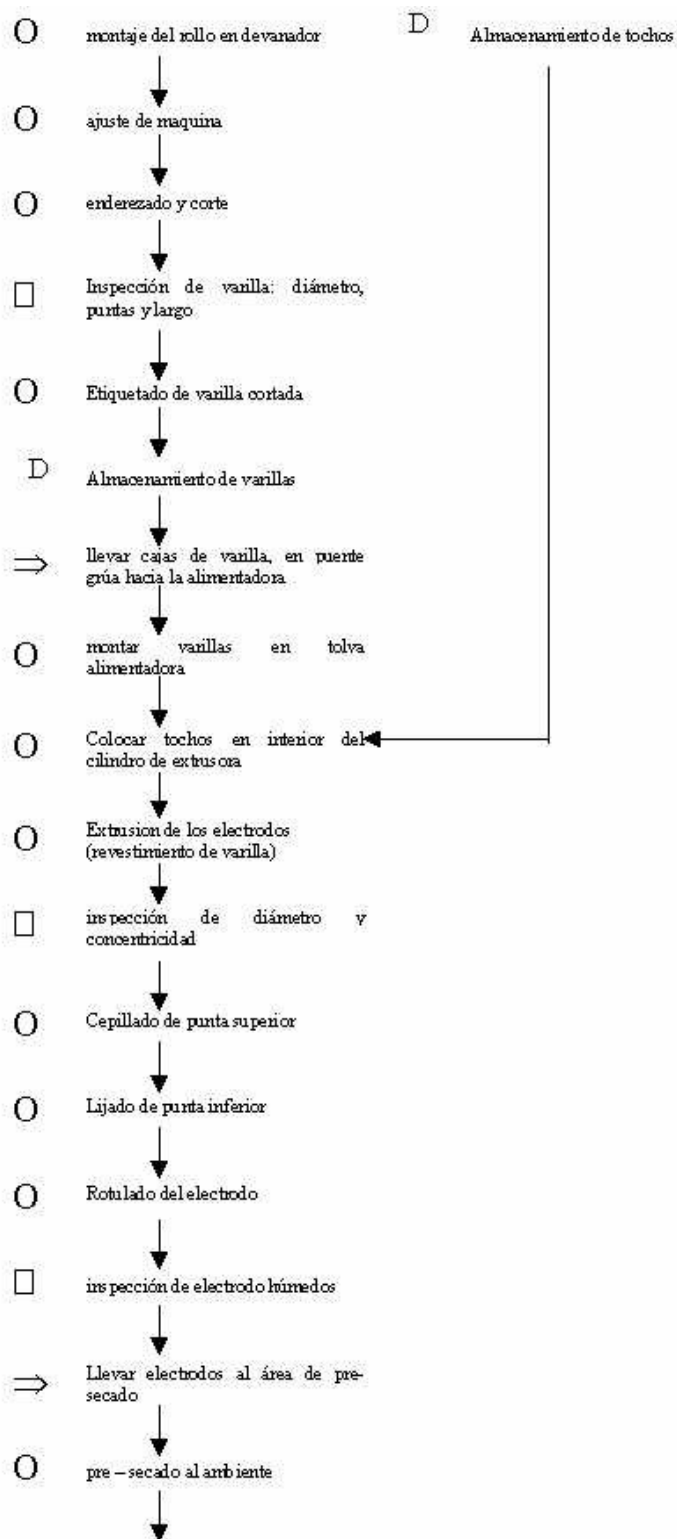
O montaje del rollo en devanador

D Almacenamiento de tochos

O ajuste de maquina

O enderezado y corte

□ Inspección de varilla: diámetro, puntas y largo

O Etiquetado de varilla cortada

D Almacenamiento de varillas

⇒ llevar cajas de varilla, en puente grúa hacia la alimentadora

O montar varillas en tolva alimentadora

O Colocar tochos en interior del cilindro de extrusora

O Extrusion de los electrodos (revestimiento de varilla)

□ inspección de diámetro y concentricidad

O Cepillado de punta superior

O Lijado de punta inferior

O Rotulado del electrodo

□ inspección de electrodo húmedos

⇒ Llevar electrodos al área de pre-secado

O pre – secado al ambiente